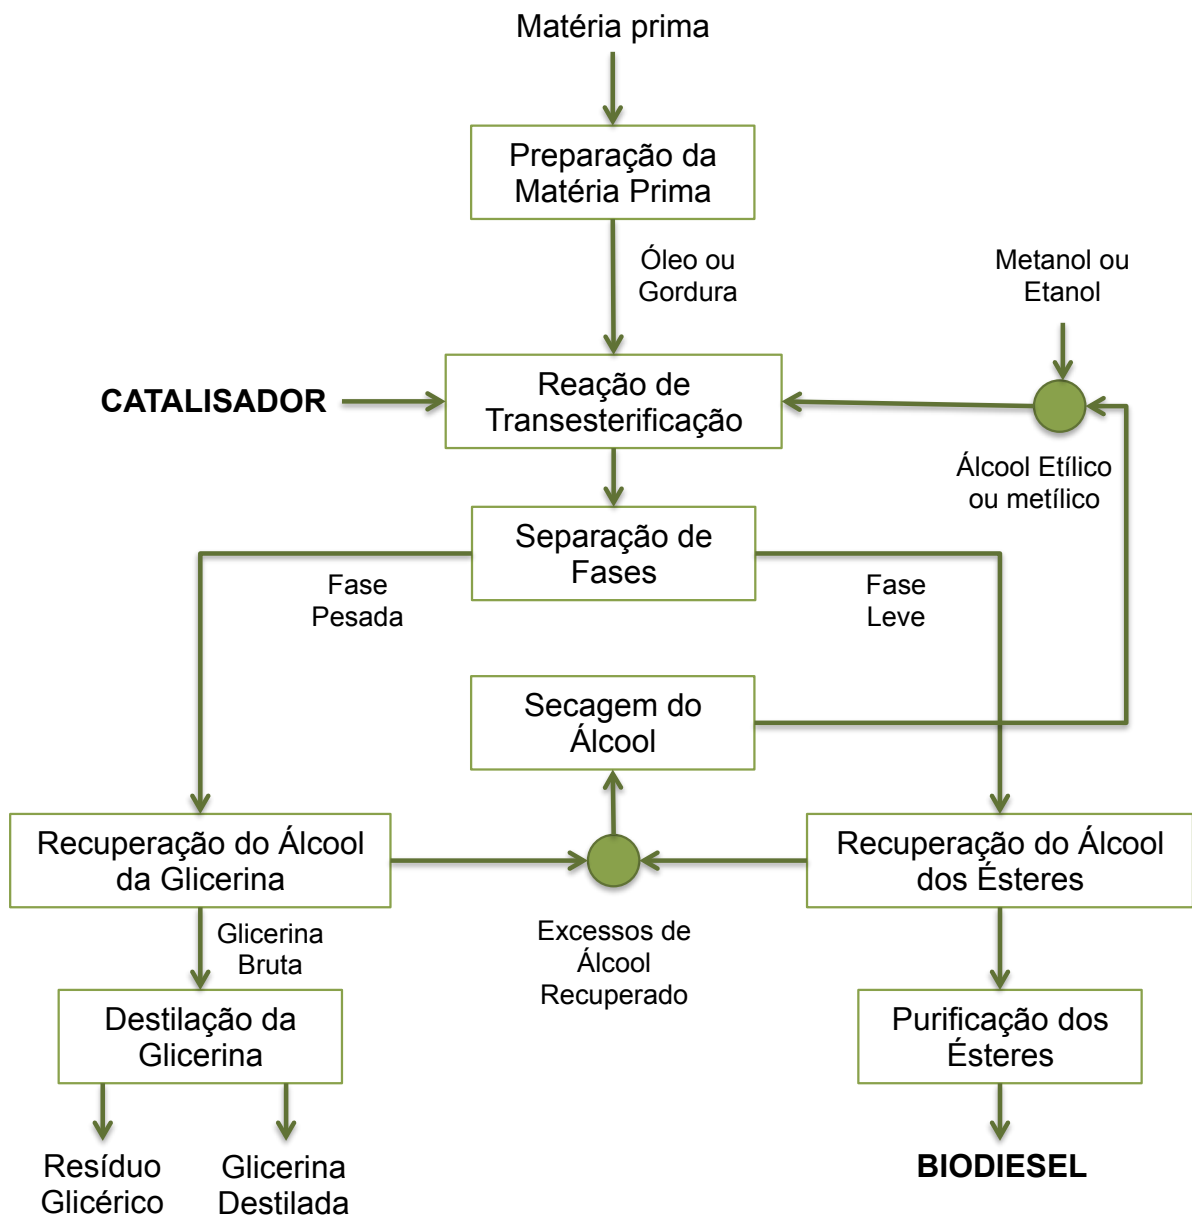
Matéria prima

Preparação da Matéria Prima

Óleo ou Gordura

Metanol ou Etanol

CATALISADOR

Reação de Transesterificação

Álcool Etílico ou metílico

Separação de Fases

Fase Pesada

Fase Leve

Secagem do Álcool

Recuperação do Álcool da Glicerina

Recuperação do Álcool dos Ésteres

Glicerina Bruta

Excessos de Álcool Recuperado

Destilação da Glicerina

Purificação dos Ésteres

Resíduo Glicérico

Glicerina Destilada

BIODIESEL